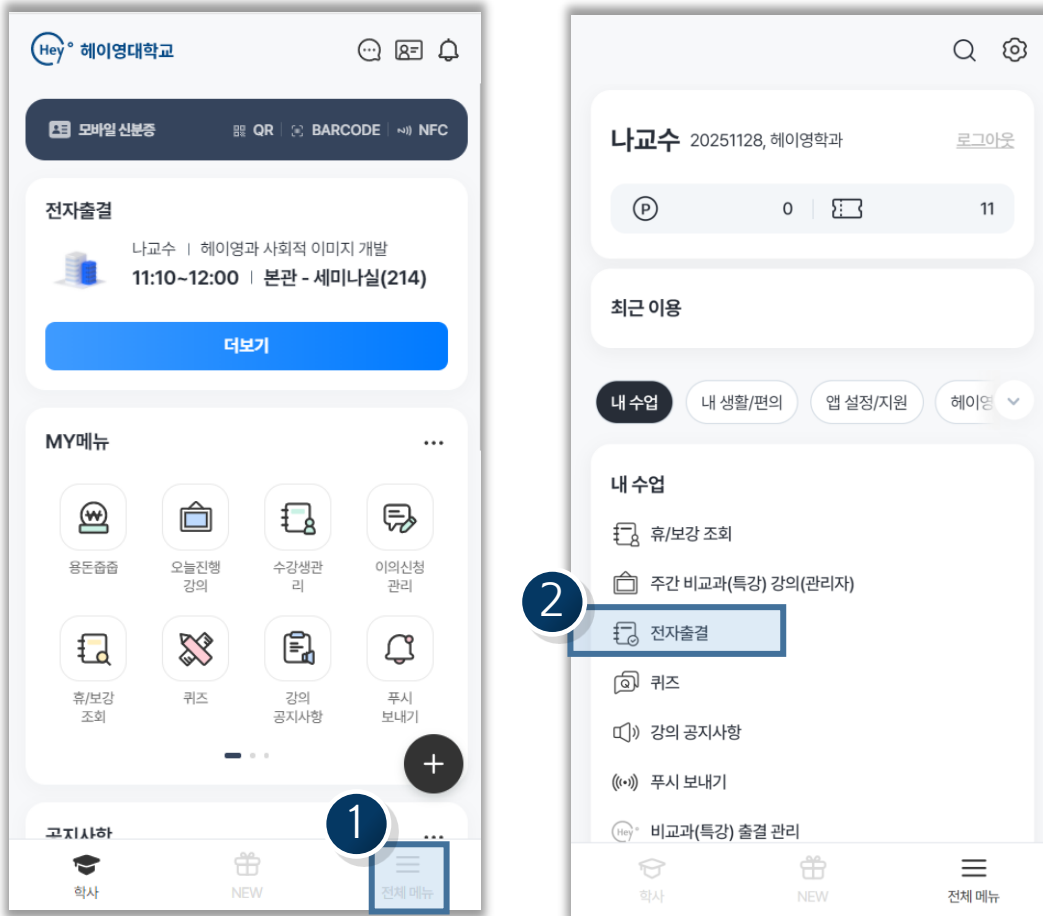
Hey° 헤이영대학교

모바일 신분증 QR | BARCODE | NFC

전자출결
나교수 | 헤이영과 사회적 이미지 개발
11:10~12:00 | 본관 - 세미나실(214)
더보기

MY메뉴 ···
용돈줍줍
오늘진행 강의
수강생관리
이의신청 관리
휴/보강 조회
퀴즈
강의 공지사항
푸시 보내기

+

공지사항 ···

1

학사 NEW 전체 메뉴

나교수 20251128, 헤이영학과 로그아웃
P 0 | 11

최근 이용

내 수업 | 내 생활/편의 | 앱 설정/지원 | 헤이영

내 수업
휴/보강 조회
주간 비교과(특강) 강의(관리자)
2
전자출결
퀴즈
강의 공지사항
푸시 보내기
비교과(특강) 출결 관리

학사 NEW 전체 메뉴